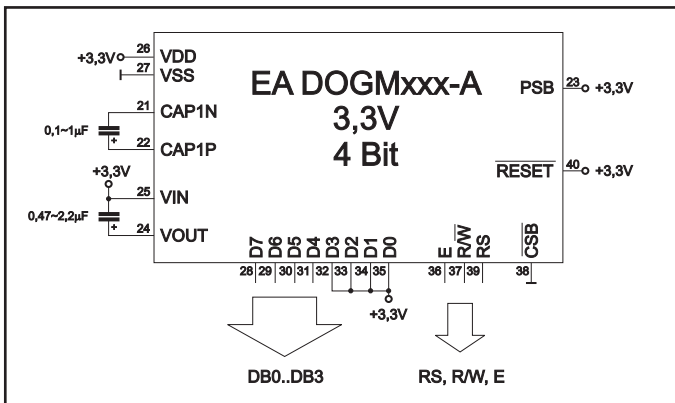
+3,3V 26 VDD
27 VSS
21 CAP1N
0,1~1µF
+
22 CAP1P
+3,3V
25 VIN
0,47~2,2µF
+
24 VOUT

EA DOGMxxx-A
3,3V
4 Bit

PSB 23 +3,3V
$\overline{\text{RESET}}$ 40 +3,3V

D7 D6 D5 D4 D3 D2 D1 D0 E R/$\overline{\text{W}}$ RS $\overline{\text{CSB}}$
28 29 30 31 32 33 34 35 36 37 39 38
+3,3V

DB0..DB3
RS, R/W, E